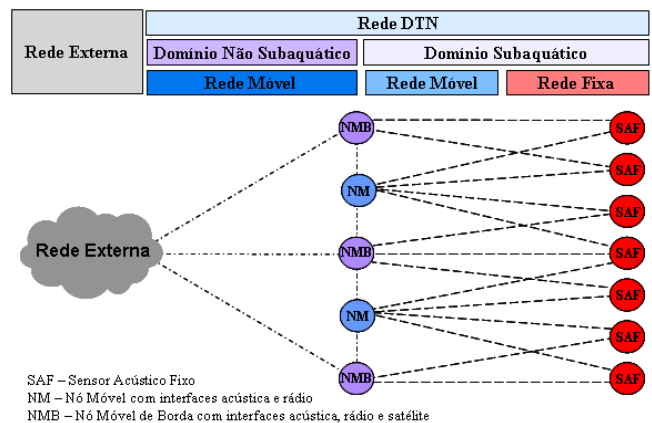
Rede Externa

Rede DTN

Domínio Não Subaquático

Domínio Subaquático

Rede Móvel

Rede Móvel

Rede Fixa

Rede Externa

NMB

NM

NMB

NM

NMB

SAF

SAF

SAF

SAF

SAF

SAF

SAF

SAF – Sensor Acústico Fixo
NM – Nó Móvel com interfaces acústica e rádio
NMB – Nó Móvel de Borda com interfaces acústica, rádio e satélite